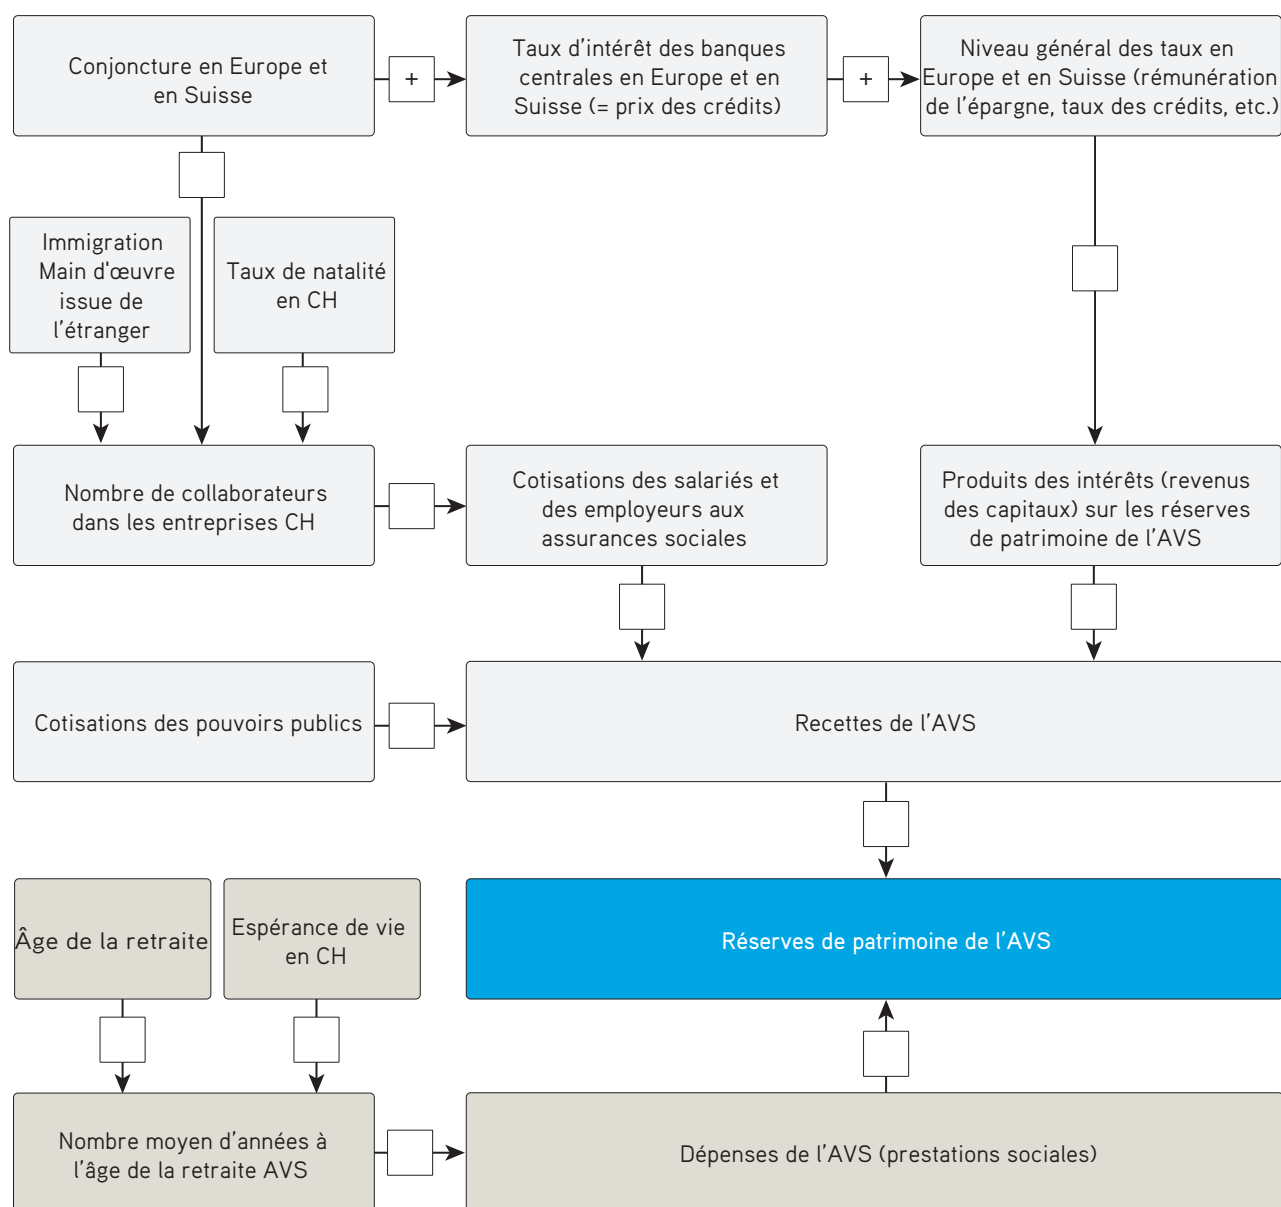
Conjoncture en Europe et en Suisse

+

Taux d'intérêt des banques centrales en Europe et en Suisse (= prix des crédits)

+

Niveau général des taux en Europe et en Suisse (rémunération de l'épargne, taux des crédits, etc.)

Immigration Main d'œuvre issue de l'étranger

Taux de natalité en CH

Nombre de collaborateurs dans les entreprises CH

Cotisations des salariés et des employeurs aux assurances sociales

Produits des intérêts (revenus des capitaux) sur les réserves de patrimoine de l'AVS

Cotisations des pouvoirs publics

Recettes de l'AVS

Âge de la retraite

Espérance de vie en CH

Réserves de patrimoine de l'AVS

Nombre moyen d'années à l'âge de la retraite AVS

Dépenses de l'AVS (prestations sociales)